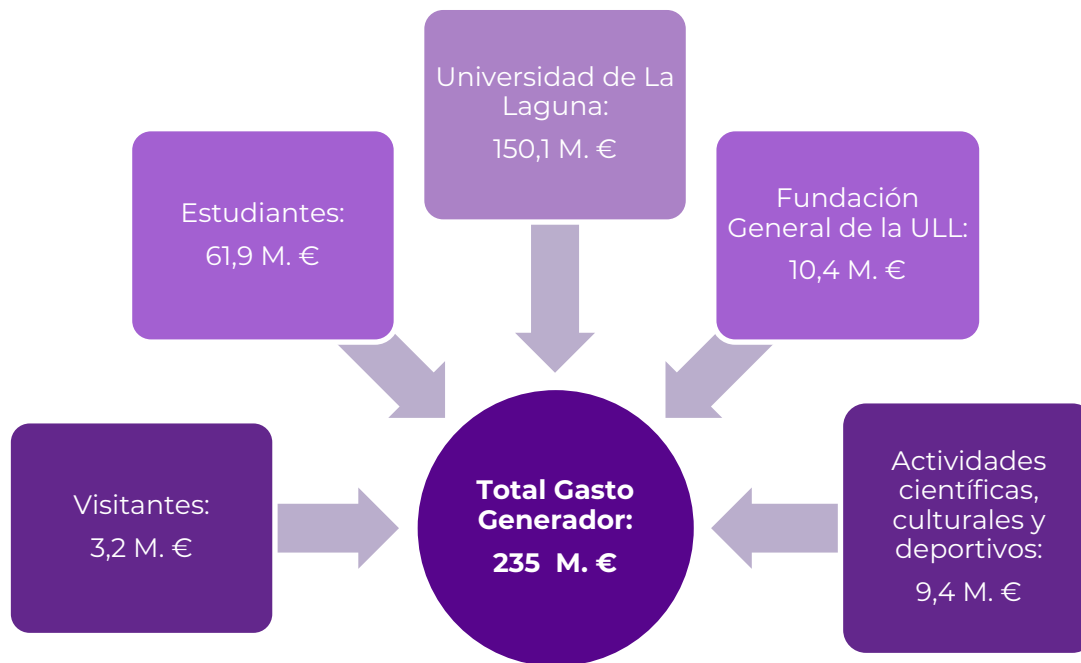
Universidad de La Laguna:

150,1 M. €

Estudiantes:

61,9 M. €

Fundación General de la ULL:

10,4 M. €

Visitantes:

3,2 M. €

Total Gasto Generador:

235 M. €

Actividades científicas, culturales y deportivos:

9,4 M. €